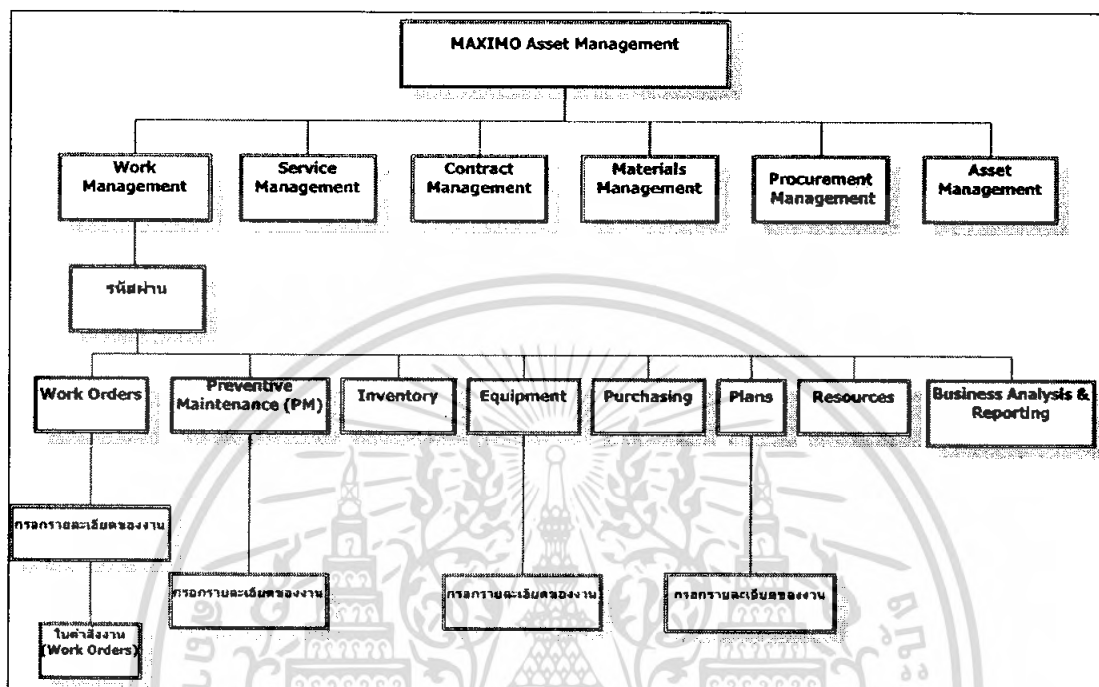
MAXIMO Asset Management

Work Management

Service Management

Contract Management

Materials Management

Procurement Management

Asset Management

รหัสผ่าน

Work Orders

Preventive Maintenance (PM)

Inventory

Equipment

Purchasing

Plans

Resources

Business Analysis & Reporting

กรอกรายละเอียดของงาน

กรอกรายละเอียดของงาน

กรอกรายละเอียดของงาน

กรอกรายละเอียดของงาน

ใบคำสั่งงาน (Work Orders)